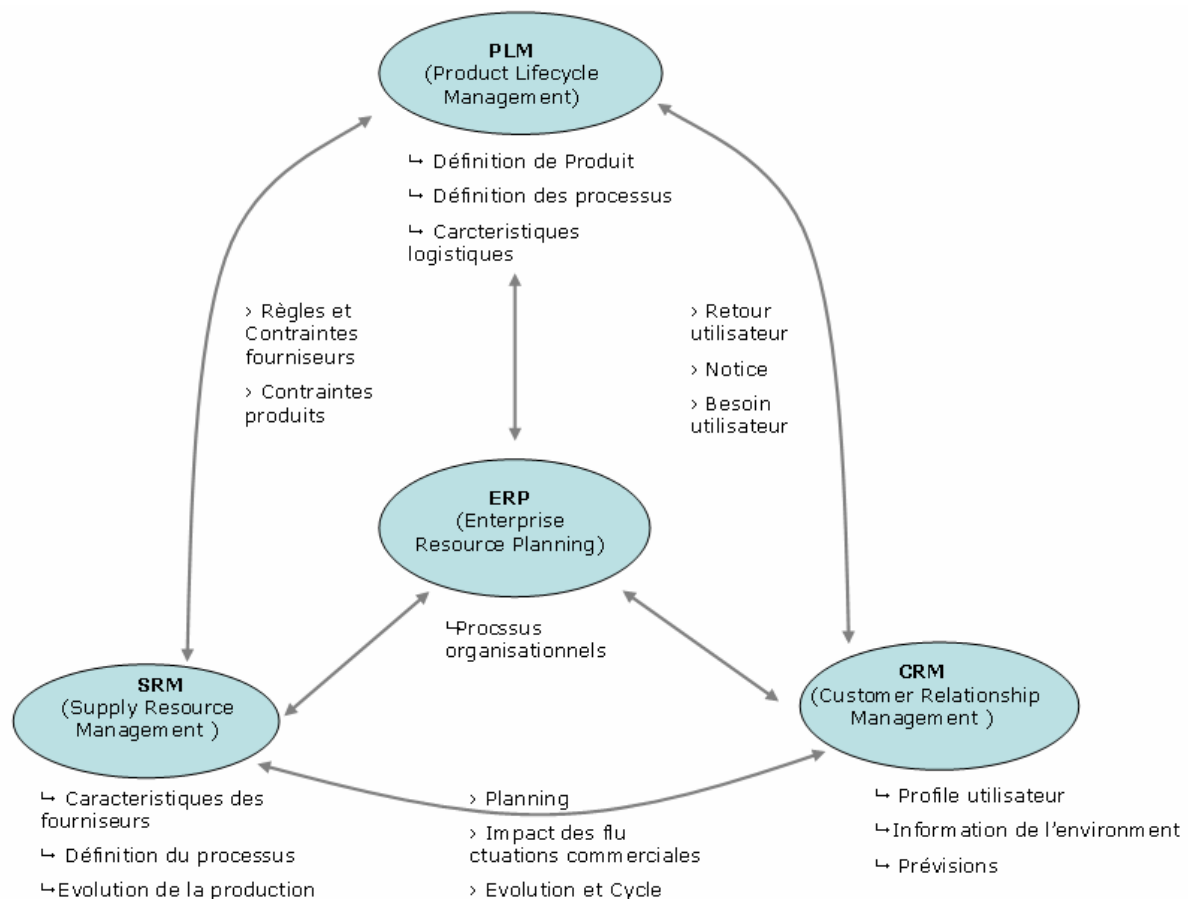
PLM
(Product Lifecycle Management)

↳ Définition de Produit

↳ Définition des processus

↳ Carcteristiques logistiques

› Règles et Contraintes fourniseurs

› Contraintes produits

› Retour utilisateur

› Notice

› Besoin utilisateur

ERP
(Enterprise Resource Planning)

↳Procssus organisationnels

SRM
(Supply Resource Management )

CRM
(Customer Relationship Management )

↳ Caracteristiques des fourniseurs

↳ Définition du processus

↳Evolution de la production

› Planning

› Impact des flu ctuations commerciales

› Evolution et Cycle

↳ Profile utilisateur

↳Information de l'environment

↳ Prévisions